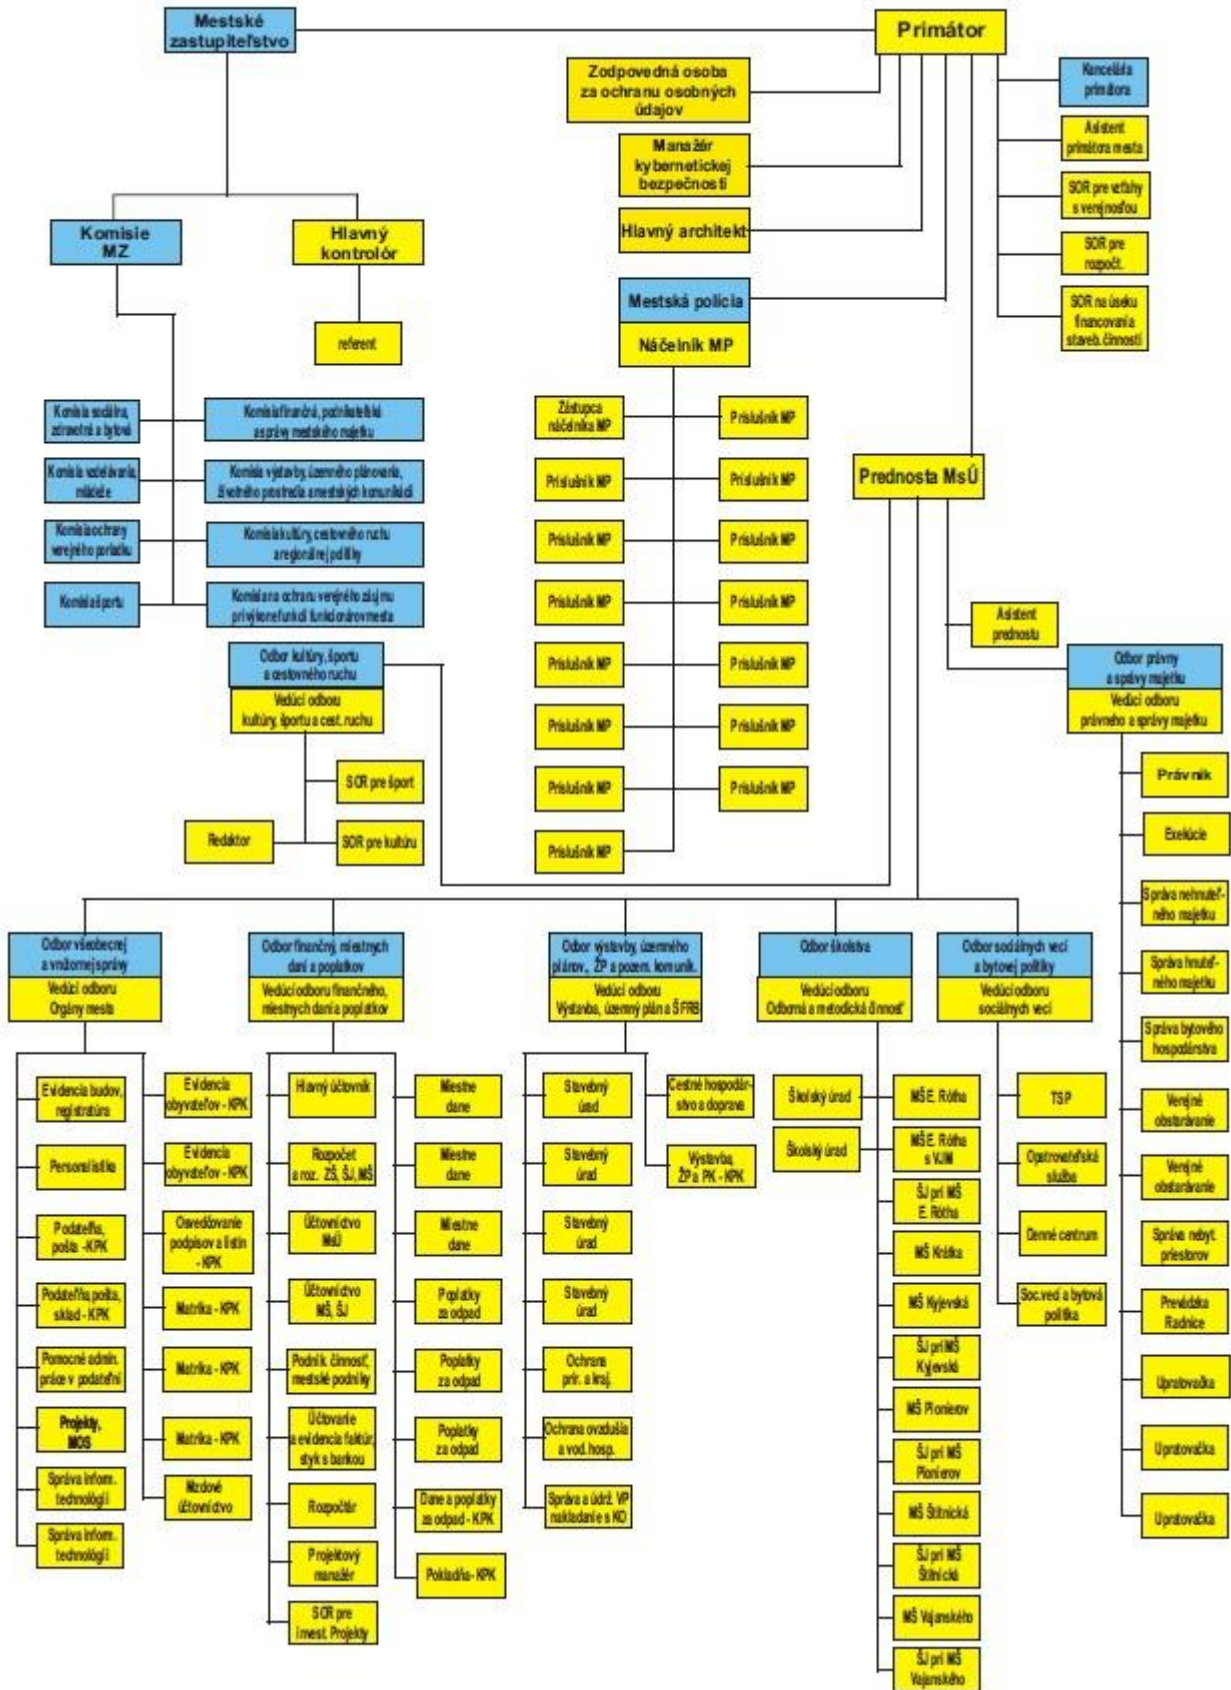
Mestské zastupiteľstvo

Primátor

Zodpovedná osoba za ochranu osobných údajov

Manažér kybernetickej bezpečnosti

Hlavný architekt

Mestská polícia

Náčelník MP

Kancelária primátora

Asistent primátora mesta

SOR pre vzťahy s verejnosťou

SOR pre rozpočt.

SOR na úseku financovania staveb. činností

Komisie MZ

Hlavný kontrolór

referent

Komisia sociálna, zdravotná a bytová

Komisia vzdelávania, mládeže

Komisia ochrany verejného poriadku

Komisia športu

Komisia finančná, podnikateľská a správy mestského majetku

Komisia výstavby, územného plánovania, životného prostredia a mestských komunikácií

Komisia kultúry, cestovného ruchu a regionálnej politiky

Komisia na ochranu verejného záujmu pri výkone funkcií funkcionárov mesta

Odbor kultúry, športu a cestovného ruchu

Vedúci odboru kultúry, športu a cest. ruchu

SOR pre šport

Redaktor

SOR pre kultúru

Zástupca náčelníka MP

Príslušník MP

Príslušník MP

Príslušník MP

Príslušník MP

Príslušník MP

Príslušník MP

Príslušník MP

Príslušník MP

Príslušník MP

Príslušník MP

Príslušník MP

Príslušník MP

Príslušník MP

Príslušník MP

Príslušník MP

Príslušník MP

Prednosta MsÚ

Asistent prednostu

Odbor právny a správy majetku

Vedúci odboru právneho a správy majetku

Právnik

Exekúcie

Správa nehnuteľného majetku

Správa hnuteľného majetku

Správa bytového hospodárstva

Verejné obstarávanie

Verejné obstarávanie

Správa nebyt. priestorov

Prevádzka Radnice

Upratovačka

Upratovačka

Upratovačka

Odbor všeobecnej a vnútornej správy

Vedúci odboru Orgány mesta

Evidencia budov, registratúra

Personalistika

Podateľňa, pošta - KPK

Podateľňa, pošta, sklad - KPK

Pomocné admin. práce v podateľni

Projekty, MOS

Správa inform. technológií

Správa inform. technológií

Evidencia obyvateľov - KPK

Evidencia obyvateľov - KPK

Osvedčovanie podpisov a listín - KPK

Matrika - KPK

Matrika - KPK

Matrika - KPK

Mzdové účtovníctvo

Odbor finančný, miestnych daní a poplatkov

Vedúci odboru finančného, miestnych daní a poplatkov

Hlavný účtovník

Rozpočet a roz. ZŠ, ŠJ, MŠ

Účtovníctvo MsÚ

Účtovníctvo MŠ, ŠJ

Podnik. činnosť, mestské podniky

Účtovanie a evidencia faktúr, styk s bankou

Rozpočtár

Projektový manažér

SOR pre imest. Projekty

Miestne dane

Miestne dane

Miestne dane

Poplatky za odpad

Poplatky za odpad

Poplatky za odpad

Dane a poplatky za odpad - KPK

Pokladňa - KPK

Odbor výstavby, územného plánov., ŽP a pozem. komunik.

Vedúci odboru Výstavba, územný plán a ŠFRB

Stavebný úrad

Stavebný úrad

Stavebný úrad

Stavebný úrad

Ochrana prír. a kraj.

Ochrana ovzdušia a vod. hosp.

Správa a údrž. VP nakladanie s KO

Cestné hospodárstvo a doprava

Výstavba, ŽP a PK - KPK

Odbor školstva

Vedúci odboru Odborná a metodická činnosť

Školský úrad

Školský úrad

MŠ E. Rótha

MŠ E. Rótha s VJM

ŠJ pri MŠ E. Rótha

MŠ Krátka

MŠ Kyjevská

ŠJ pri MŠ Kyjevská

MŠ Pionierov

ŠJ pri MŠ Pionierov

MŠ Štítnická

ŠJ pri MŠ Štítnická

MŠ Vajanského

ŠJ pri MŠ Vajanského

Odbor sociálnych vecí a bytovej politiky

Vedúci odboru sociálnych vecí

TSP

Opatrovateľská služba

Denné centrum

Soc.veci a bytová politika